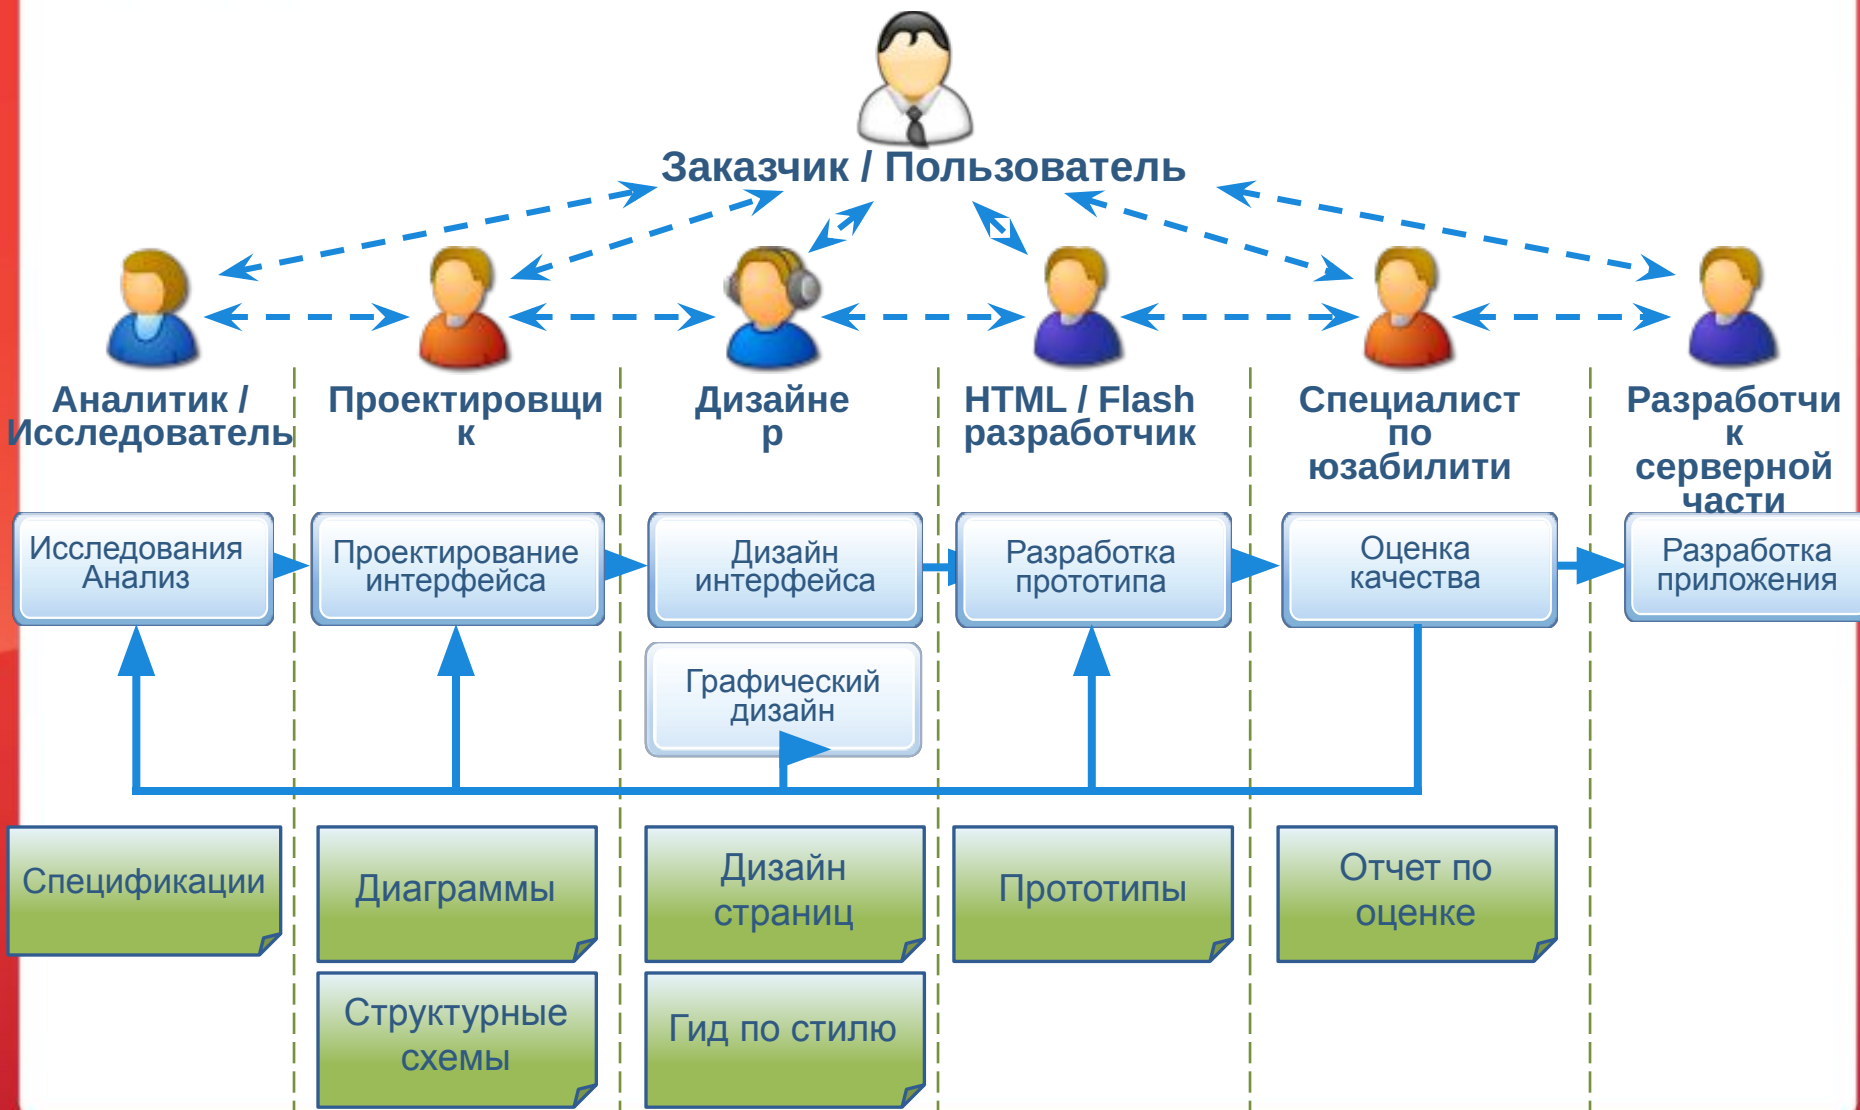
Заказчик / Пользователь

Аналитик / Исследователь

Проектировщик

Дизайнер

HTML / Flash разработчик

Специалист по юзабилити

Разработчик серверной части

Исследования Анализ

Проектирование интерфейса

Дизайн интерфейса

Разработка прототипа

Оценка качества

Разработка приложения

Графический дизайн

Спецификации

Диаграммы

Дизайн страниц

Прототипы

Отчет по оценке

Структурные схемы

Гид по стилю